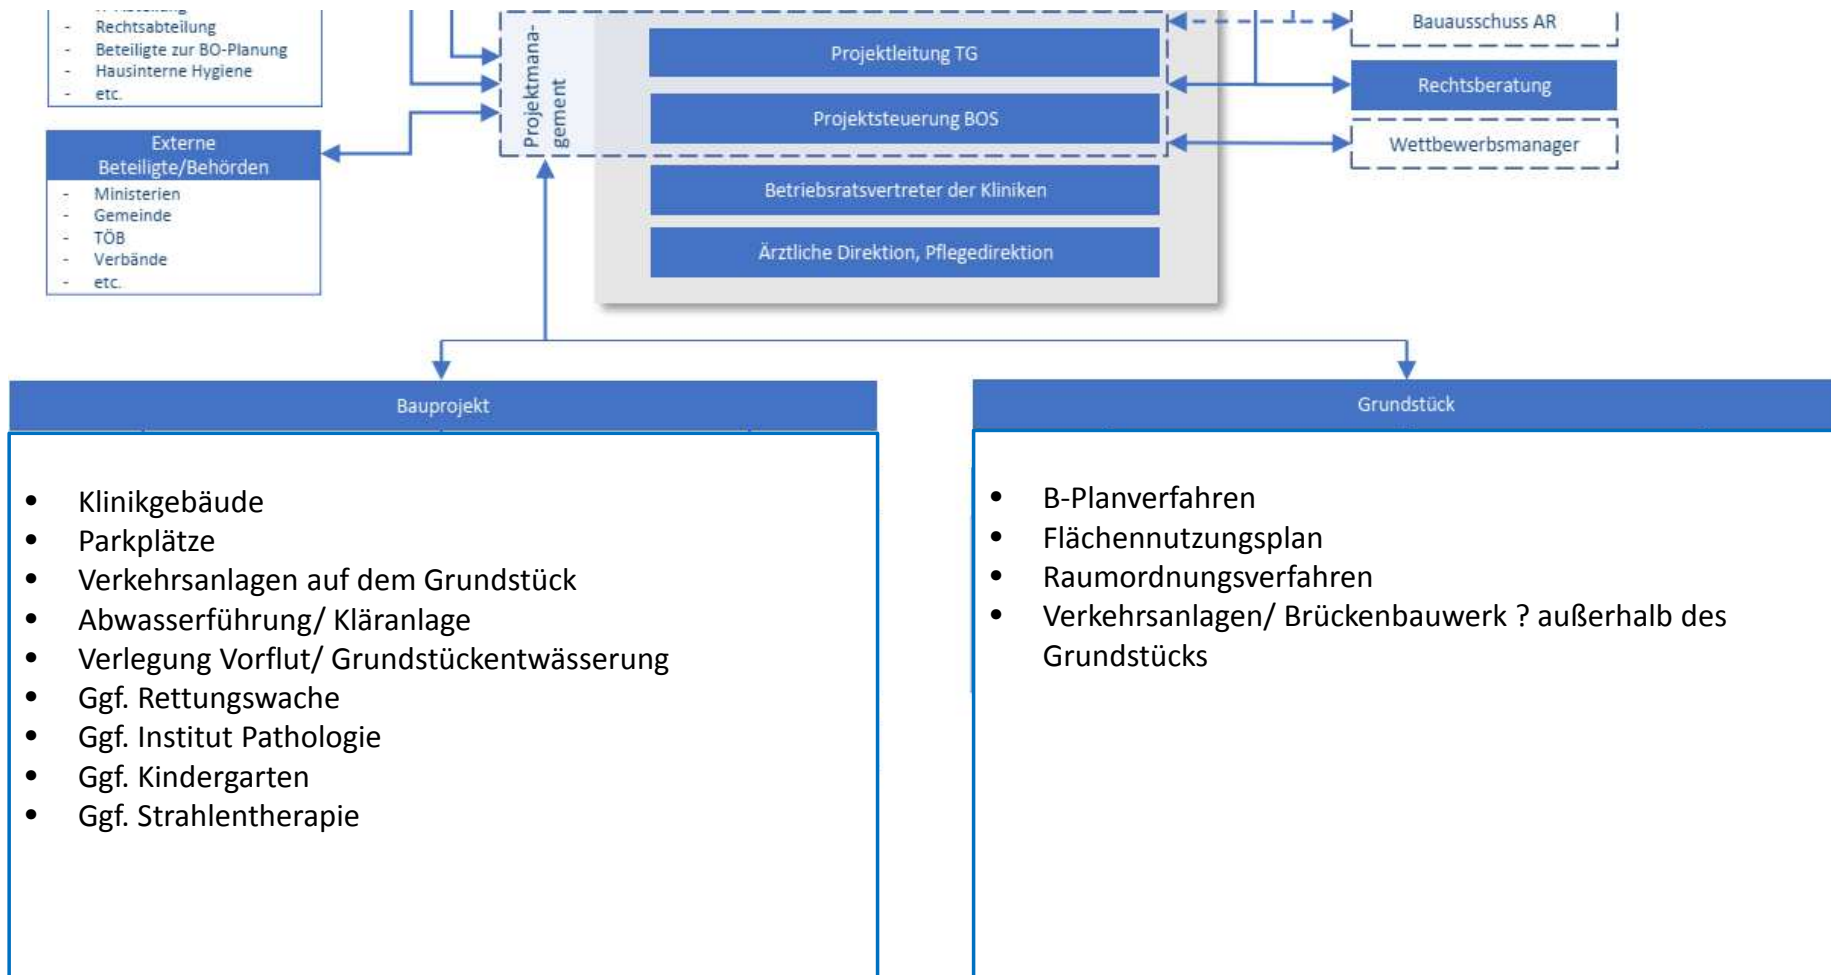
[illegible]
- Rechtsabteilung
- Beteiligte zur BO-Planung
- Hausinterne Hygiene
- etc.

Externe Beteiligte/Behörden
- Ministerien
- Gemeinde
- TÖB
- Verbände
- etc.

Projektmanagement

Projektleitung TG

Projektsteuerung BOS

Betriebsratsvertreter der Kliniken

Ärztliche Direktion, Pflegedirektion

Bauausschuss AR

Rechtsberatung

Wettbewerbsmanager

Bauprojekt

- Klinikgebäude
- Parkplätze
- Verkehrsanlagen auf dem Grundstück
- Abwasserführung/ Kläranlage
- Verlegung Vorflut/ Grundstückentwässerung
- Ggf. Rettungswache
- Ggf. Institut Pathologie
- Ggf. Kindergarten
- Ggf. Strahlentherapie

Grundstück

- B-Planverfahren
- Flächennutzungsplan
- Raumordnungsverfahren
- Verkehrsanlagen/ Brückenbauwerk ? außerhalb des Grundstücks